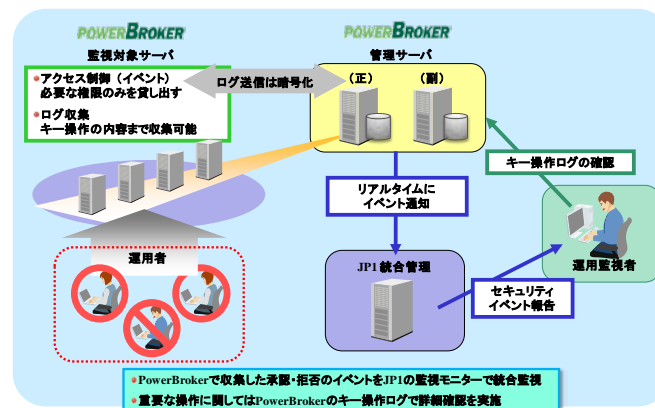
POWERBROKER
監視対象サーバ

POWERBROKER
管理サーバ

●アクセス制御（イベント）
必要な権限のみを貸し出す
●ログ収集
キー操作の内容まで収集可能

ログ送信は暗号化

（正）

（副）

キー操作ログの確認

リアルタイムに
イベント通知

運用者

JP1統合管理

セキュリティ
イベント報告

運用監視者

●PowerBrokerで収集した承認・拒否のイベントをJP1の監視モニターで統合監視
●重要な操作に関してはPowerBrokerのキー操作ログで詳細確認を実施